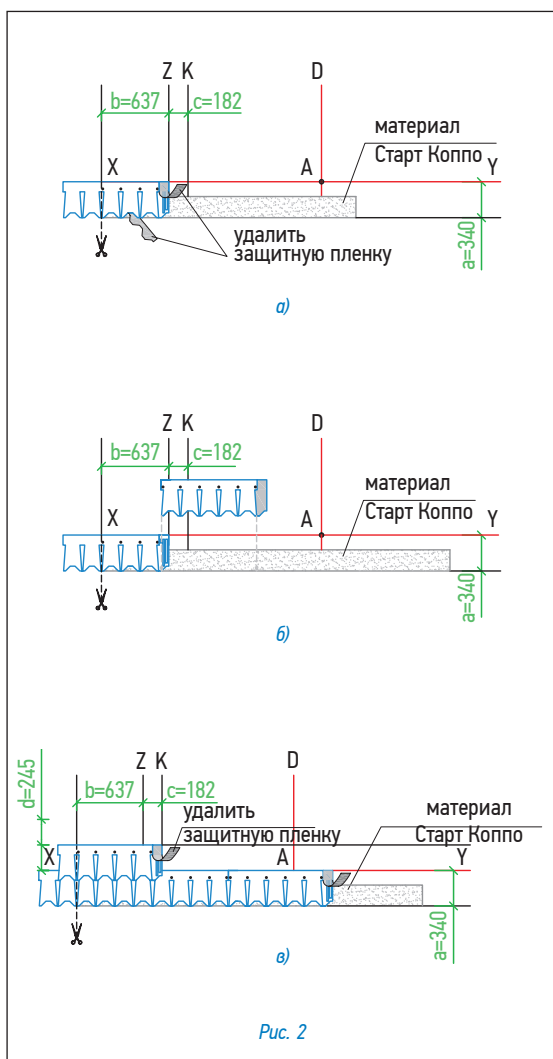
Z K
D
b=637
c=182
материал
Старт Коппо
X
A
Y
удалить
защитную пленку
a=340
а)

Z K
D
b=637
c=182
материал
Старт Коппо
X
A
Y
a=340
б)

d=245
Z K
D
b=637
c=182
удалить
защитную пленку
материал
Старт Коппо
X
A
Y
a=340
в)

Рис. 2